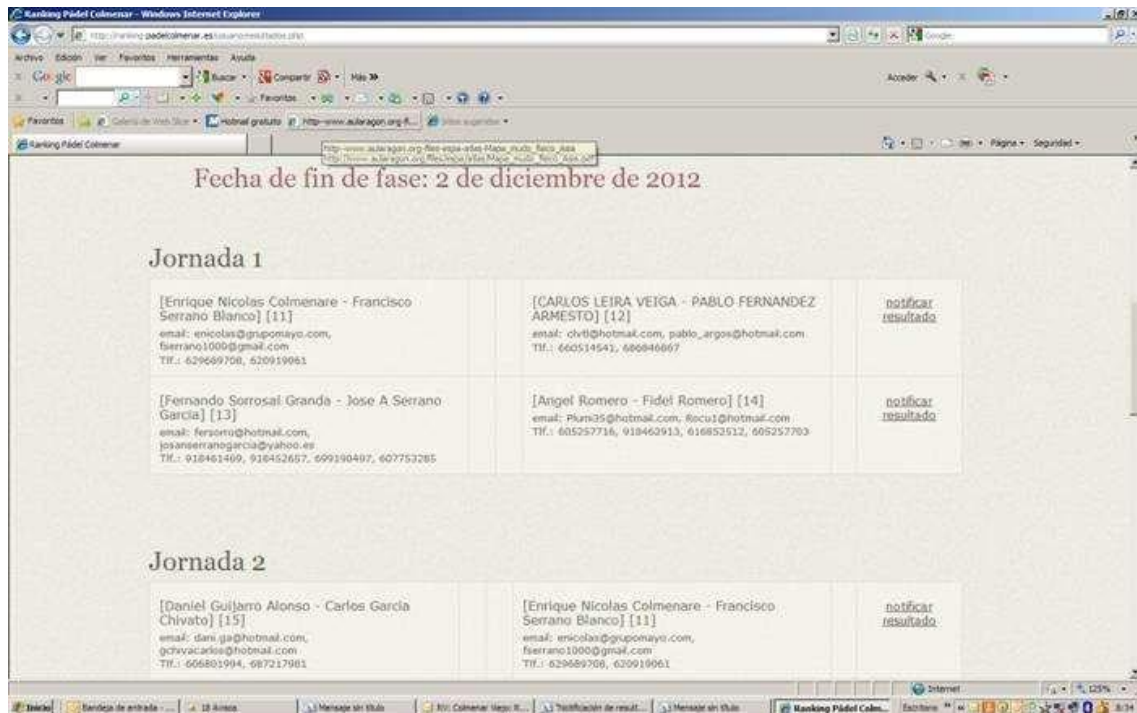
Ranking Pádel Colmenar - Windows Internet Explorer

http://ranking.padelcolmenar.es/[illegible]

Archivo Edición Ver Favoritos Herramientas Ayuda

Google Buscar Compartir Más »

Acceder

Favoritos Galería de Web Slice Hotmail gratuito http--www.aularagon.org-fi... Sitios sugeridos

Ranking Pádel Colmenar

http-www.aularagon.org-files-espa-atlas-Mapa_mudo_fisico_Asia
http://www.aularagon.org/files/espa/atlas/Mapa_mudo_fisico_Asia.pdf

Página Seguridad

Fecha de fin de fase: 2 de diciembre de 2012

Jornada 1

[Enrique Nicolas Colmenare - Francisco Serrano Blanco] [11]
email: enicolas@grupomayo.com, fserrano1000@gmail.com
Tlf.: 629689708, 620919061

[CARLOS LEIRA VEIGA - PABLO FERNANDEZ ARMESTO] [12]
email: clvti@hotmail.com, pablo_argos@hotmail.com
Tlf.: 660514541, 686846867

notificar resultado

[Fernando Sorrosal Granda - Jose A Serrano Garcia] [13]
email: fersorro@hotmail.com, josanserranogarcia@yahoo.es
Tlf.: 918461469, 918452657, 699190497, 607753285

[Angel Romero - Fidel Romero] [14]
email: Plumi35@hotmail.com, Rocu1@hotmail.com
Tlf.: 605257716, 918462913, 616852512, 605257703

notificar resultado

Jornada 2

[Daniel Guijarro Alonso - Carlos Garcia Chivato] [15]
email: dani.ga@hotmail.com, gchivacarlos@hotmail.com
Tlf.: 606801994, 687217981

[Enrique Nicolas Colmenare - Francisco Serrano Blanco] [11]
email: enicolas@grupomayo.com, fserrano1000@gmail.com
Tlf.: 629689708, 620919061

notificar resultado

Internet 125%

Inicio Bandeja de entrada - ... 18 Alerta Mensaje sin título RV: Colmenar Viejo: R... Notificación de result... Mensaje sin título Ranking Pádel Colm... Escritorio 8:34